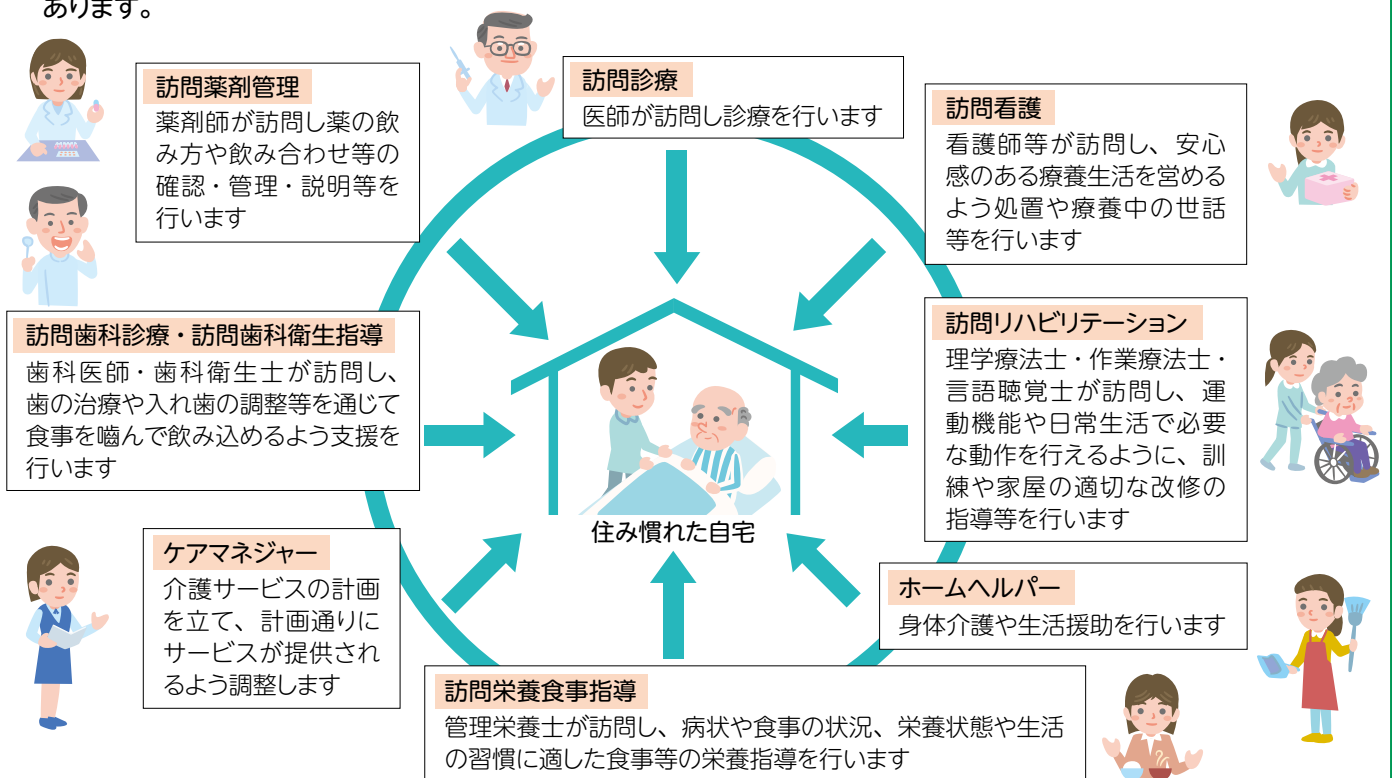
あります。

訪問薬剤管理
薬剤師が訪問し薬の飲み方や飲み合わせ等の確認・管理・説明等を行います

訪問診療
医師が訪問し診療を行います

訪問看護
看護師等が訪問し、安心感のある療養生活を営めるよう処置や療養中の世話等を行います

訪問歯科診療・訪問歯科衛生指導
歯科医師・歯科衛生士が訪問し、歯の治療や入れ歯の調整等を通じて食事を噛んで飲み込めるよう支援を行います

訪問リハビリテーション
理学療法士・作業療法士・言語聴覚士が訪問し、運動機能や日常生活で必要な動作を行えるように、訓練や家屋の適切な改修の指導等を行います

住み慣れた自宅

ケアマネジャー
介護サービスの計画を立て、計画通りにサービスが提供されるよう調整します

ホームヘルパー
身体介護や生活援助を行います

訪問栄養食事指導
管理栄養士が訪問し、病状や食事の状況、栄養状態や生活の習慣に適した食事等の栄養指導を行います